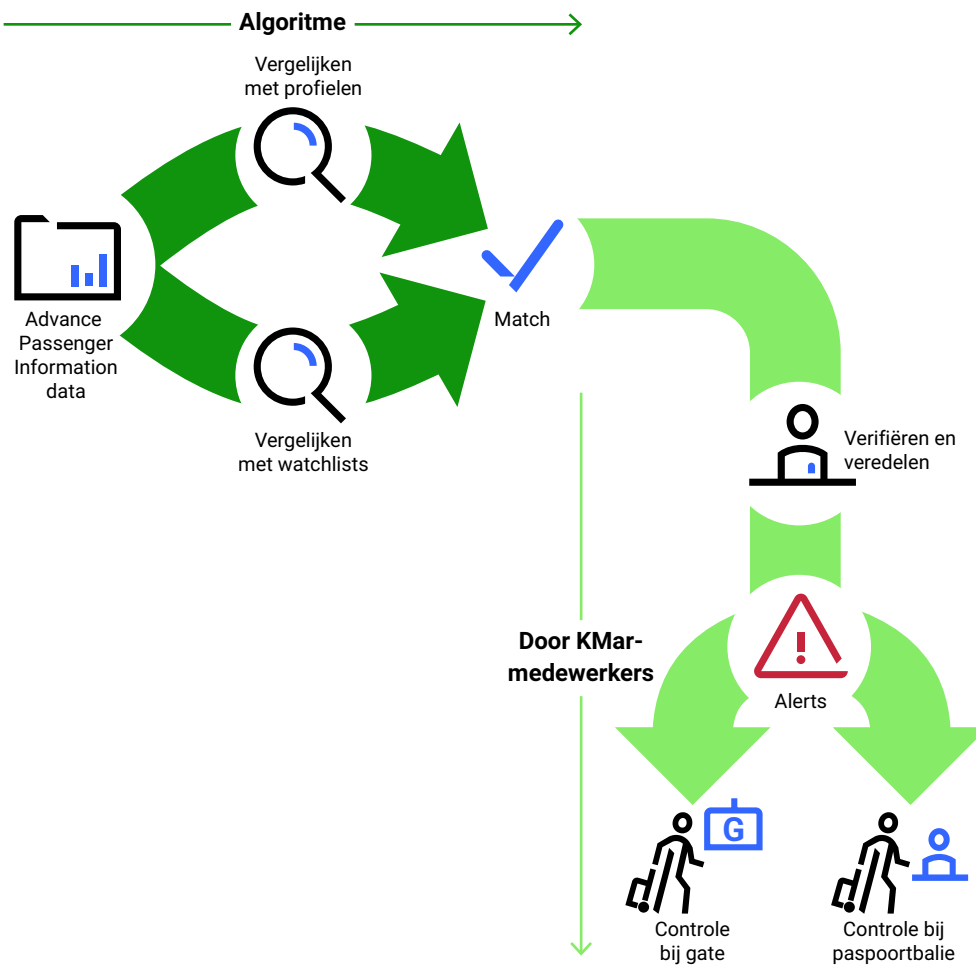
Algoritme

Vergelijken met profielen

Advance Passenger Information data

Vergelijken met watchlists

Match

Verifiëren en veredelen

Door KMar-medewerkers

Alerts

G

Controle bij gate

Controle bij paspoortbalie